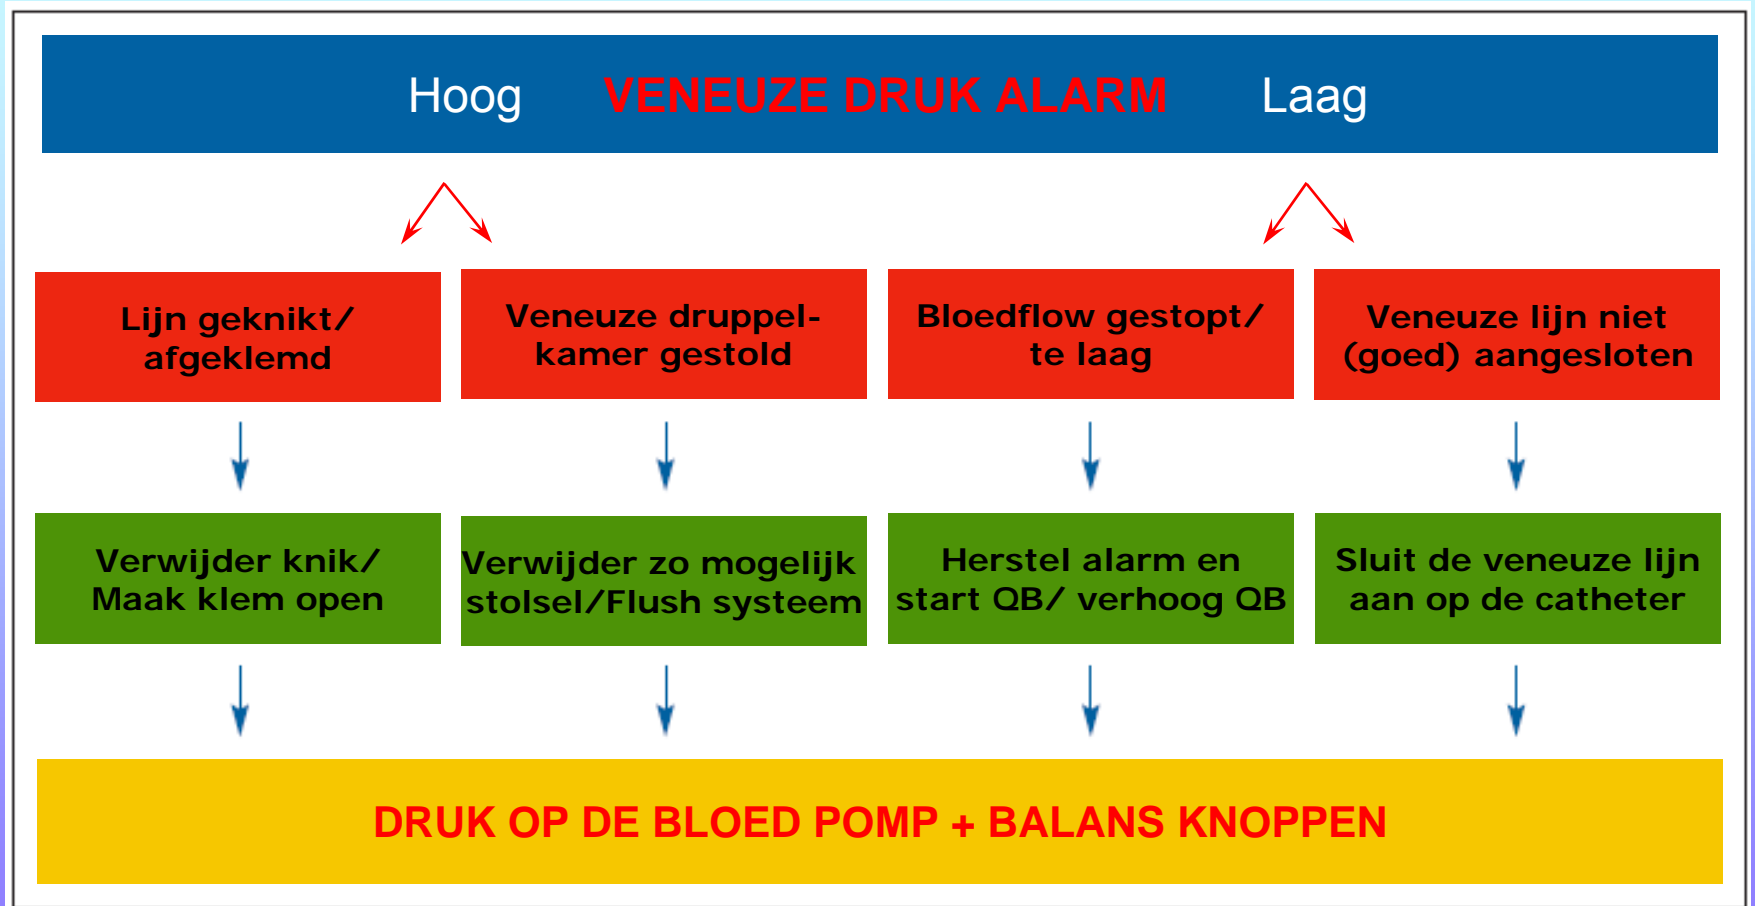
Hoog VENEUZE DRUK ALARM Laag

Lijn geknikt/ afgeklemd

Veneuze druppelkamer gestold

Bloedflow gestopt/ te laag

Veneuze lijn niet (goed) aangesloten

Verwijder knik/ Maak klem open

Verwijder zo mogelijk stolsel/Flush systeem

Herstel alarm en start QB/ verhoog QB

Sluit de veneuze lijn aan op de catheter

DRUK OP DE BLOED POMP + BALANS KNOPPEN